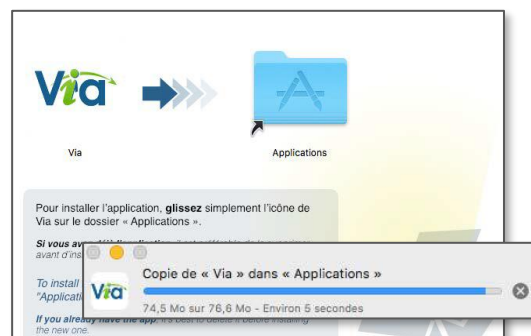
Via

Via

Applications

Pour installer l'application, glissez simplement l'icône de Via sur le dossier « Applications ».

Si vous av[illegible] avant d'ins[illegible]

To install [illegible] "Applicati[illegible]

If you already have the app, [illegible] the new one.

Via

Copie de « Via » dans « Applications »

74,5 Mo sur 76,6 Mo - Environ 5 secondes